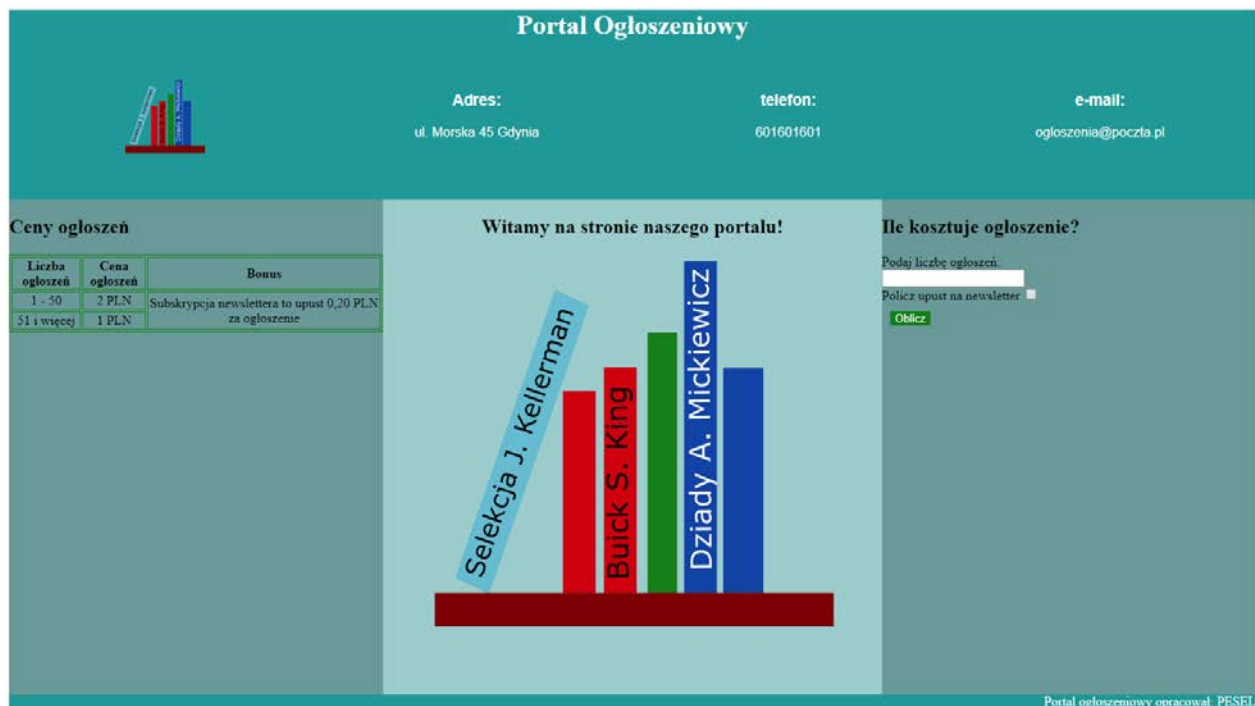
Portal Ogłoszeniowy

Adres:
ul. Morska 45 Gdynia

telefon:
601601601

e-mail:
ogloszenia@poczta.pl

Ceny ogłoszeń

| Liczba ogłoszeń | Cena ogłoszeń | Bonus |
|---|---|---|
| 1 - 50 | 2 PLN | Subskrypcja newslettera to upust 0,20 PLN za ogłoszenie |
| 51 i więcej | 1 PLN | |

Witamy na stronie naszego portalu!

Selekcja J. Kellerman
Buick S. King
Dziady A. Mickiewicz

Ile kosztuje ogłoszenie?

Podaj liczbę ogłoszeń:

Policz upust na newsletter

Oblicz

Portal ogłoszeniowy opracował: PESEL